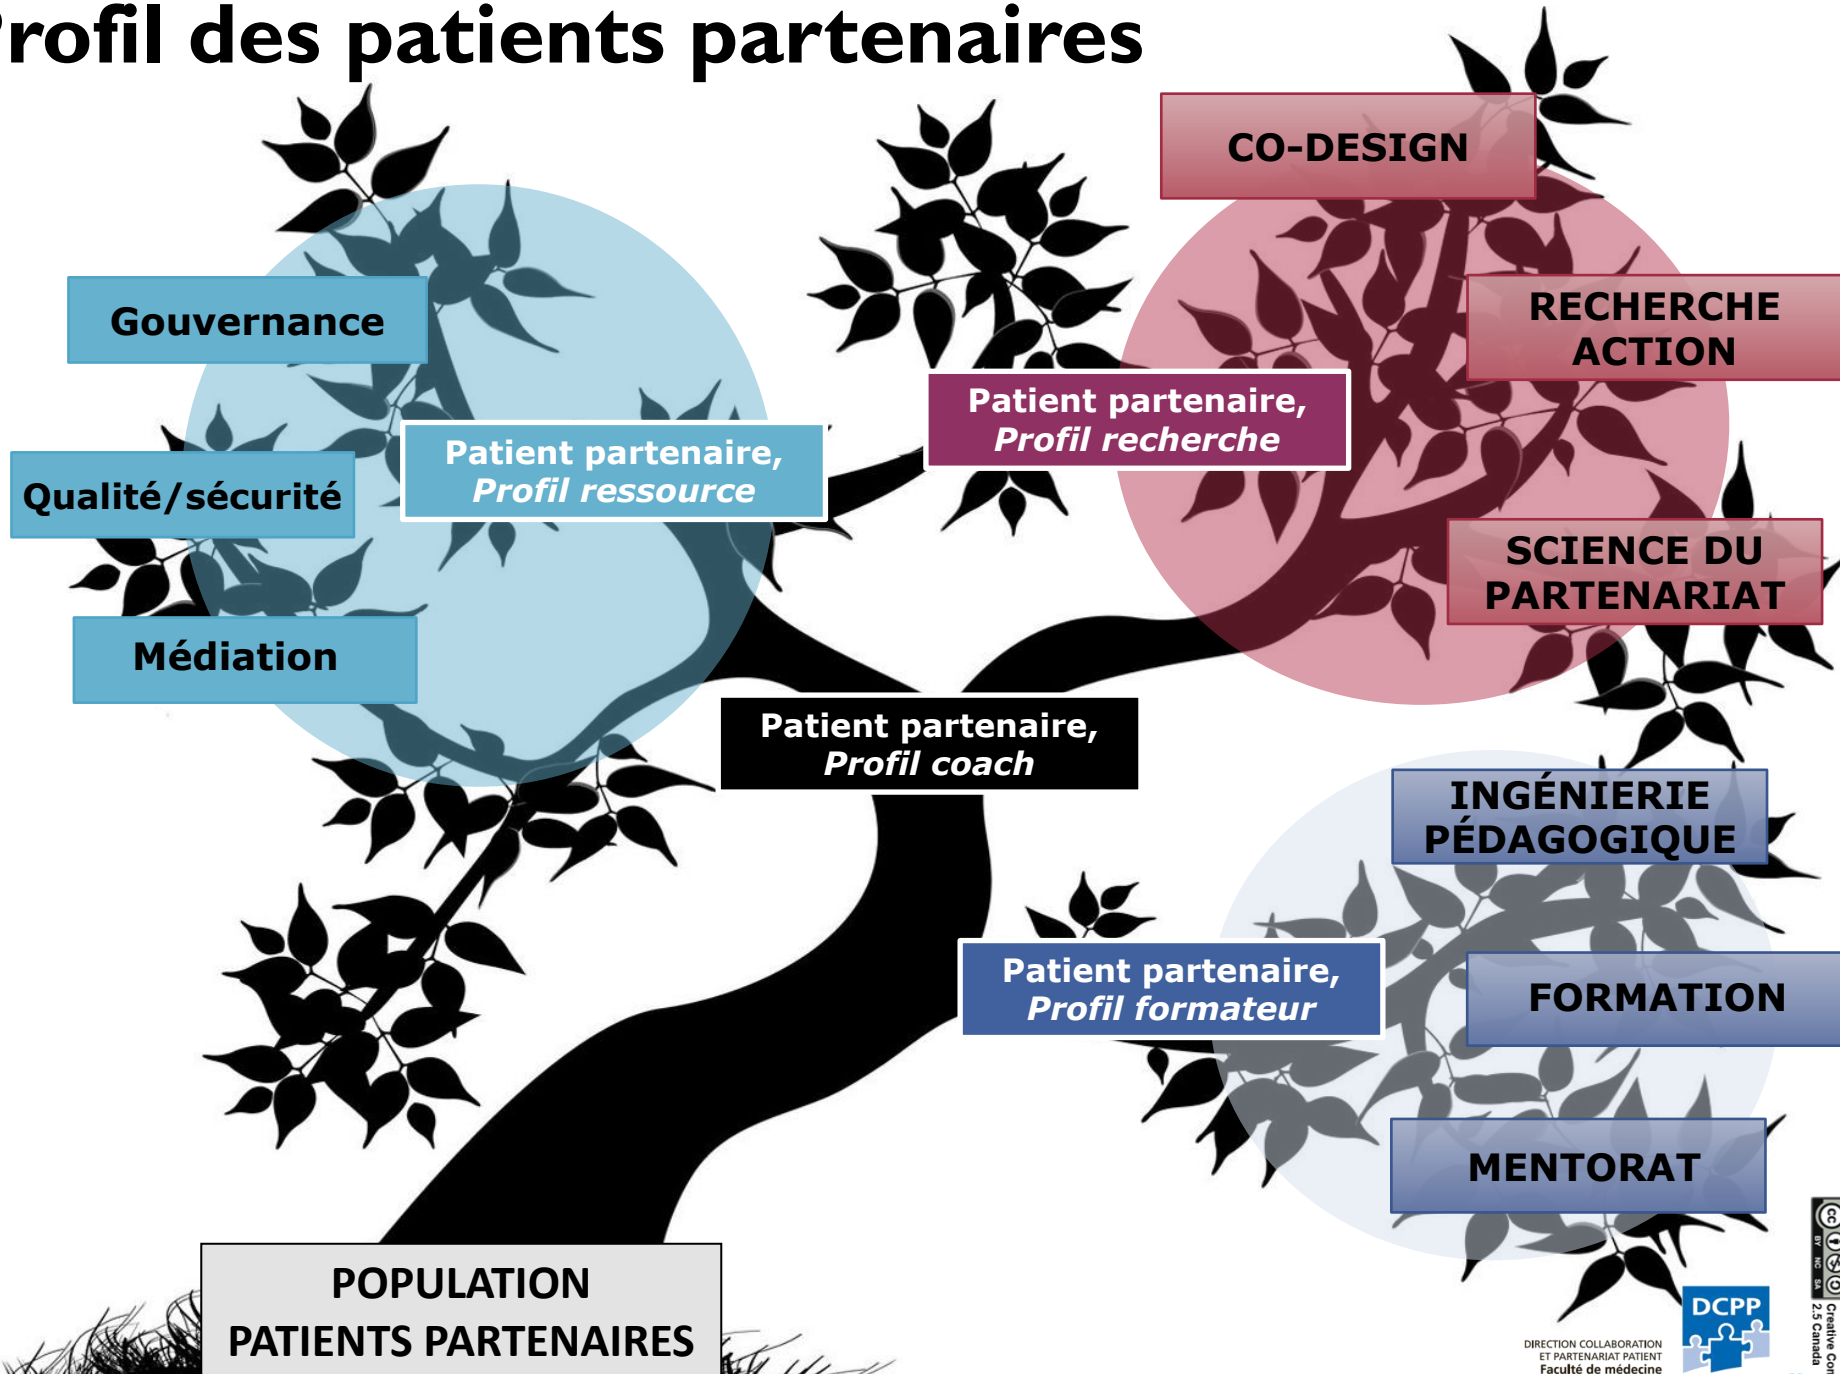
rofil des patients partenaires

CO-DESIGN

Gouvernance

RECHERCHE ACTION

Patient partenaire, *Profil recherche*

Qualité/sécurité

Patient partenaire, *Profil ressource*

SCIENCE DU PARTENARIAT

Médiation

Patient partenaire, *Profil coach*

INGÉNIERIE PÉDAGOGIQUE

Patient partenaire, *Profil formateur*

FORMATION

MENTORAT

POPULATION PATIENTS PARTENAIRES

DIRECTION COLLABORATION ET PARTENARIAT PATIENT Faculté de médecine

DCPP

Creative Com 2.5 Canada